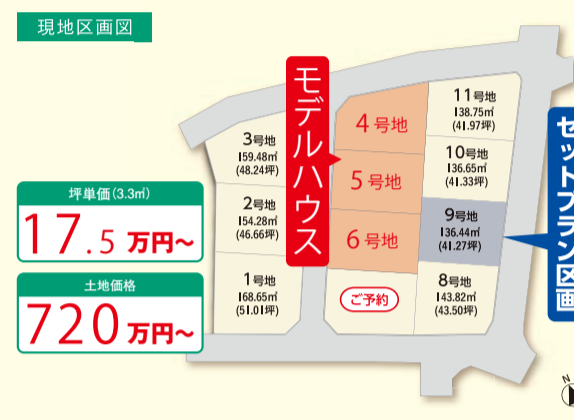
現地区画図

モデルハウス

4号地

5号地

6号地

ご予約

3号地
159.48㎡
(48.24坪)

2号地
154.28㎡
(46.66坪)

1号地
168.65㎡
(51.01坪)

11号地
138.75㎡
(41.97坪)

10号地
136.65㎡
(41.33坪)

9号地
136.44㎡
(41.27坪)

8号地
143.82㎡
(43.50坪)

セットプラン区画

坪単価(3.3㎡)
17.5万円～

土地価格
720万円～

N